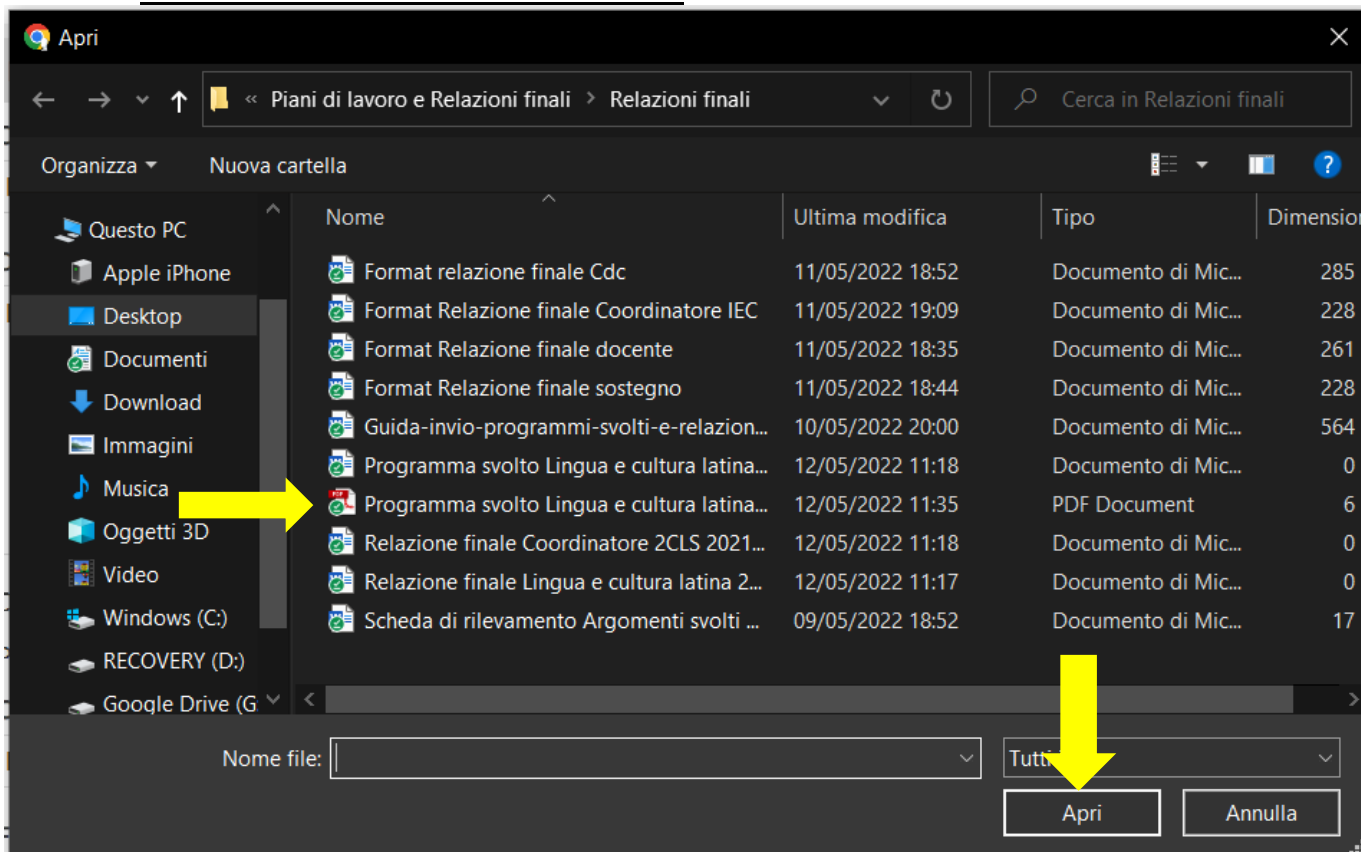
Apri

« Piani di lavoro e Relazioni finali > Relazioni finali

Cerca in Relazioni finali

Organizza ▾ Nuova cartella

Questo PC
Apple iPhone
Desktop
Documenti
Download
Immagini
Musica
Oggetti 3D
Video
Windows (C:)
RECOVERY (D:)
Google Drive (G

| Nome | Ultima modifica | Tipo | Dimension |
|---|---|---|---|
| Format relazione finale Cdc | 11/05/2022 18:52 | Documento di Mic... | 285 |
| Format Relazione finale Coordinatore IEC | 11/05/2022 19:09 | Documento di Mic... | 228 |
| Format Relazione finale docente | 11/05/2022 18:35 | Documento di Mic... | 261 |
| Format Relazione finale sostegno | 11/05/2022 18:44 | Documento di Mic... | 228 |
| Guida-invio-programmi-svolti-e-relazion... | 10/05/2022 20:00 | Documento di Mic... | 564 |
| Programma svolto Lingua e cultura latina... | 12/05/2022 11:18 | Documento di Mic... | 0 |
| Programma svolto Lingua e cultura latina... | 12/05/2022 11:35 | PDF Document | 6 |
| Relazione finale Coordinatore 2CLS 2021... | 12/05/2022 11:18 | Documento di Mic... | 0 |
| Relazione finale Lingua e cultura latina 2... | 12/05/2022 11:17 | Documento di Mic... | 0 |
| Scheda di rilevamento Argomenti svolti ... | 09/05/2022 18:52 | Documento di Mic... | 17 |

Nome file:
Tutti
Apri
Annulla